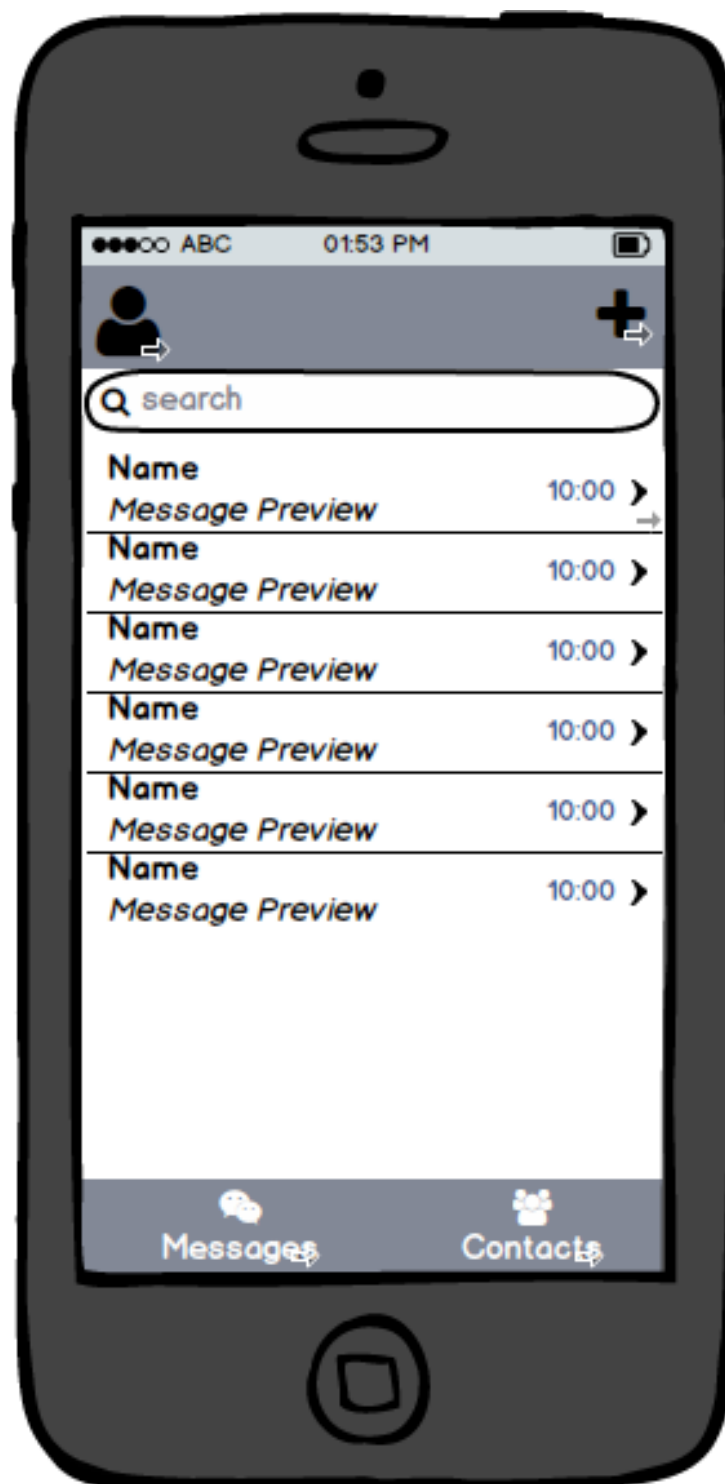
●●●○○ ABC 01:53 PM

search

Name
Message Preview
10:00 ❯

Name
Message Preview
10:00 ❯

Name
Message Preview
10:00 ❯

Name
Message Preview
10:00 ❯

Name
Message Preview
10:00 ❯

Name
Message Preview
10:00 ❯

Messages Contacts